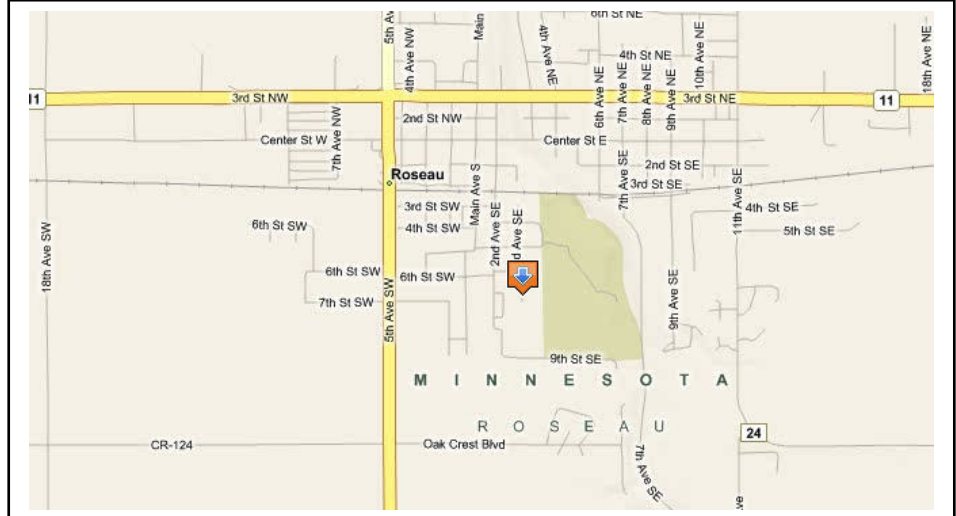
6th St NE
5th Av
4th Ave NW
Main
4th Ave NE
4th St NE
10th Ave NE
18th Ave NE
11
3rd St NW
6th Ave NE
7th Ave NE
8th Ave NE
9th Ave NE
3rd St NE
11
2nd St NW
Center St W
7th Ave NW
Center St E
7th Ave SE
2nd St SE
Roseau
Main Ave S
3rd St SE
11th Ave SE
3rd St SW
2nd Ave SE
3rd Ave SE
4th St SE
6th St SW
4th St SW
5th St SE
18th Ave SW
6th St SW
6th St SW
7th St SW
5th Ave SW
9th Ave SE
9th St SE
M I N N E S O T A
R O S E A U
24
CR-124
Oak Crest Blvd
7th Ave SE